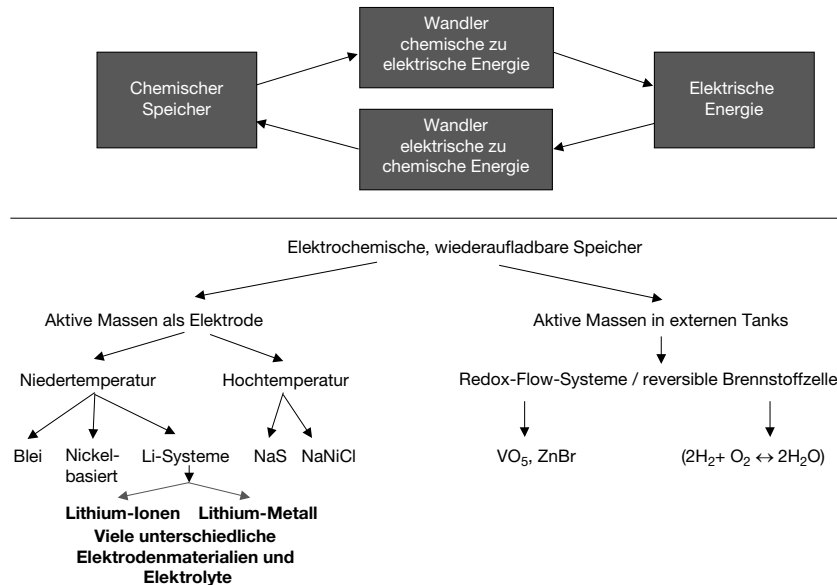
Wandler chemische zu elektrische Energie

Chemischer Speicher

Elektrische Energie

Wandler elektrische zu chemische Energie

Elektrochemische, wiederaufladbare Speicher

Aktive Massen als Elektrode

Aktive Massen in externen Tanks

Niedertemperatur

Hochtemperatur

Redox-Flow-Systeme / reversible Brennstoffzelle

Blei

Nickelbasiert

Li-Systeme

NaS

NaNiCl

$VO_5$, ZnBr

$(2H_2 + O_2 \leftrightarrow 2H_2O)$

**Lithium-Ionen**

**Lithium-Metall**

**Viele unterschiedliche Elektrodenmaterialien und Elektrolyte**